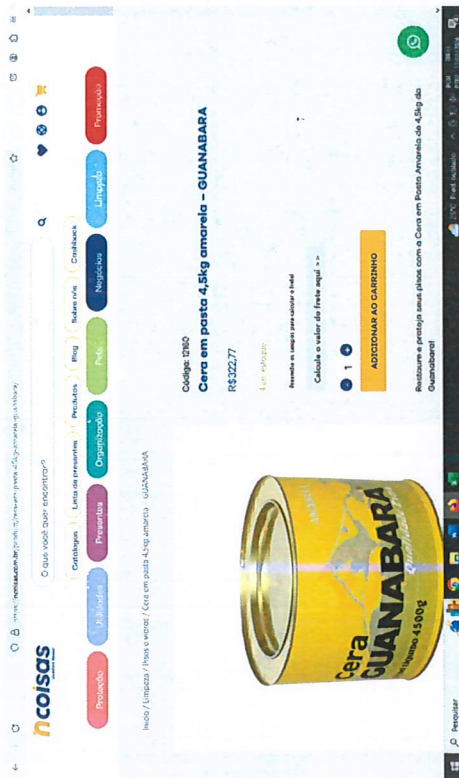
www.ncoisas.com.br/produto/cera-em-pasta-45kg-amarela-guanabara/

ncoisas

O que você quer encontrar?

Catálogos | Lista de presentes | Produtos | Blog | Sobre nós | Cashback

Proteção | Utilidades | Presentes | Organização | Pets | Negócios | Limpeza | Promoção

Início / Limpeza / Pisos e vidros / Cera em pasta 4,5kg amarela – GUANABARA

Cera GUANABARA
Conteúdo 4500g

Código: 12160

Cera em pasta 4,5kg amarela – GUANABARA

R$322,77

Em estoque

Necessário os campos para calcular o frete!

Calcule o valor do frete aqui >>

- 1 +

ADICIONAR AO CARRINHO

Restaure e proteja seus pisos com a Cera em Pasta Amarela de 4,5kg da Guanabara!

Pesquisar